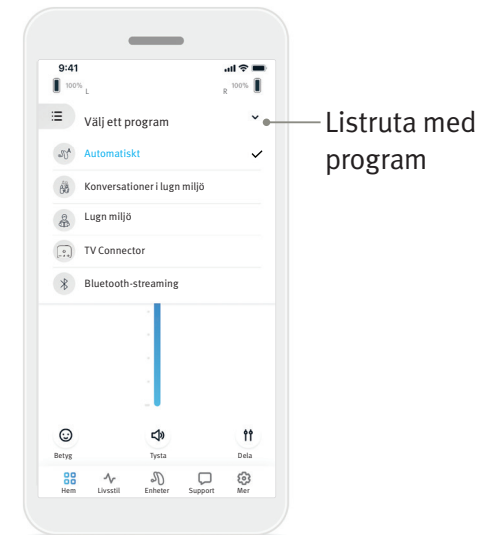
9:41

100% L

R 100%

Välj ett program

Automatiskt

Konversationer i lugn miljö

Lugn miljö

TV Connector

Bluetooth-streaming

Betyg

Tysta

Dela

Hem

Livsstil

Enheter

Support

Mer

Listruta med program